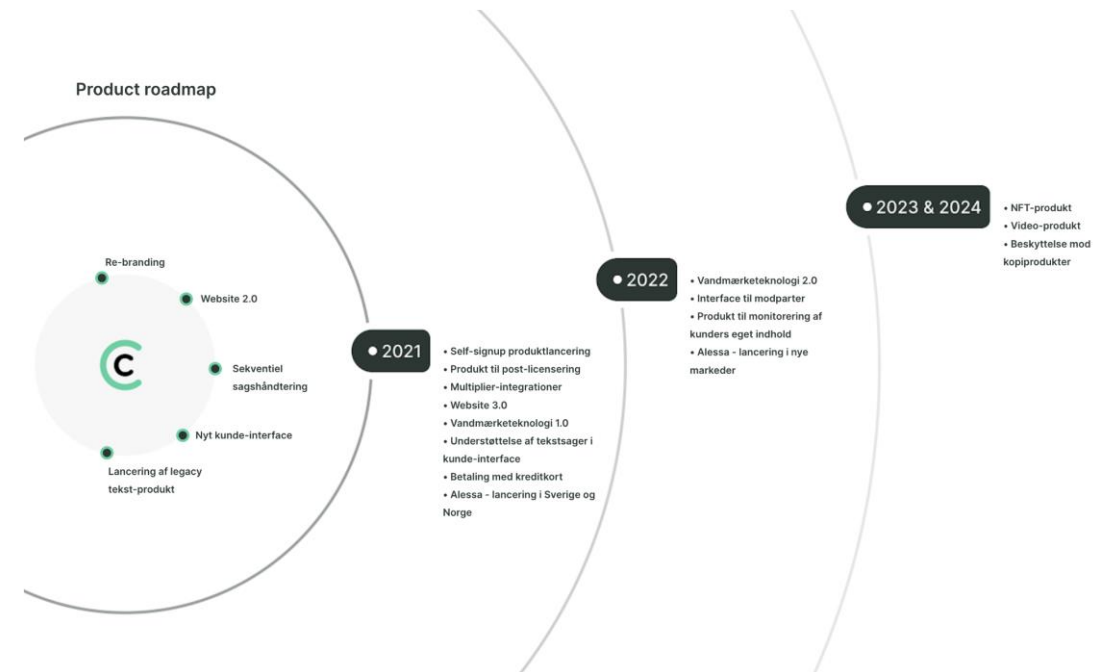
Product roadmap

Re-branding

Website 2.0

Sekventiel sagshåndtering

Nyt kunde-interface

Lancering af legacy tekst-produkt

• 2021

• Self-signup produktlancering
• Produkt til post-licensering
• Multiplier-integrationer
• Website 3.0
• Vandmærketeknologi 1.0
• Understøttelse af tekstsager i kunde-interface
• Betaling med kreditkort
• Alessa - lancering i Sverige og Norge

• 2022

• Vandmærketeknologi 2.0
• Interface til modparter
• Produkt til monitorering af kunders eget indhold
• Alessa - lancering i nye markeder

• 2023 & 2024

• NFT-produkt
• Video-produkt
• Beskyttelse mod kopiprodukter